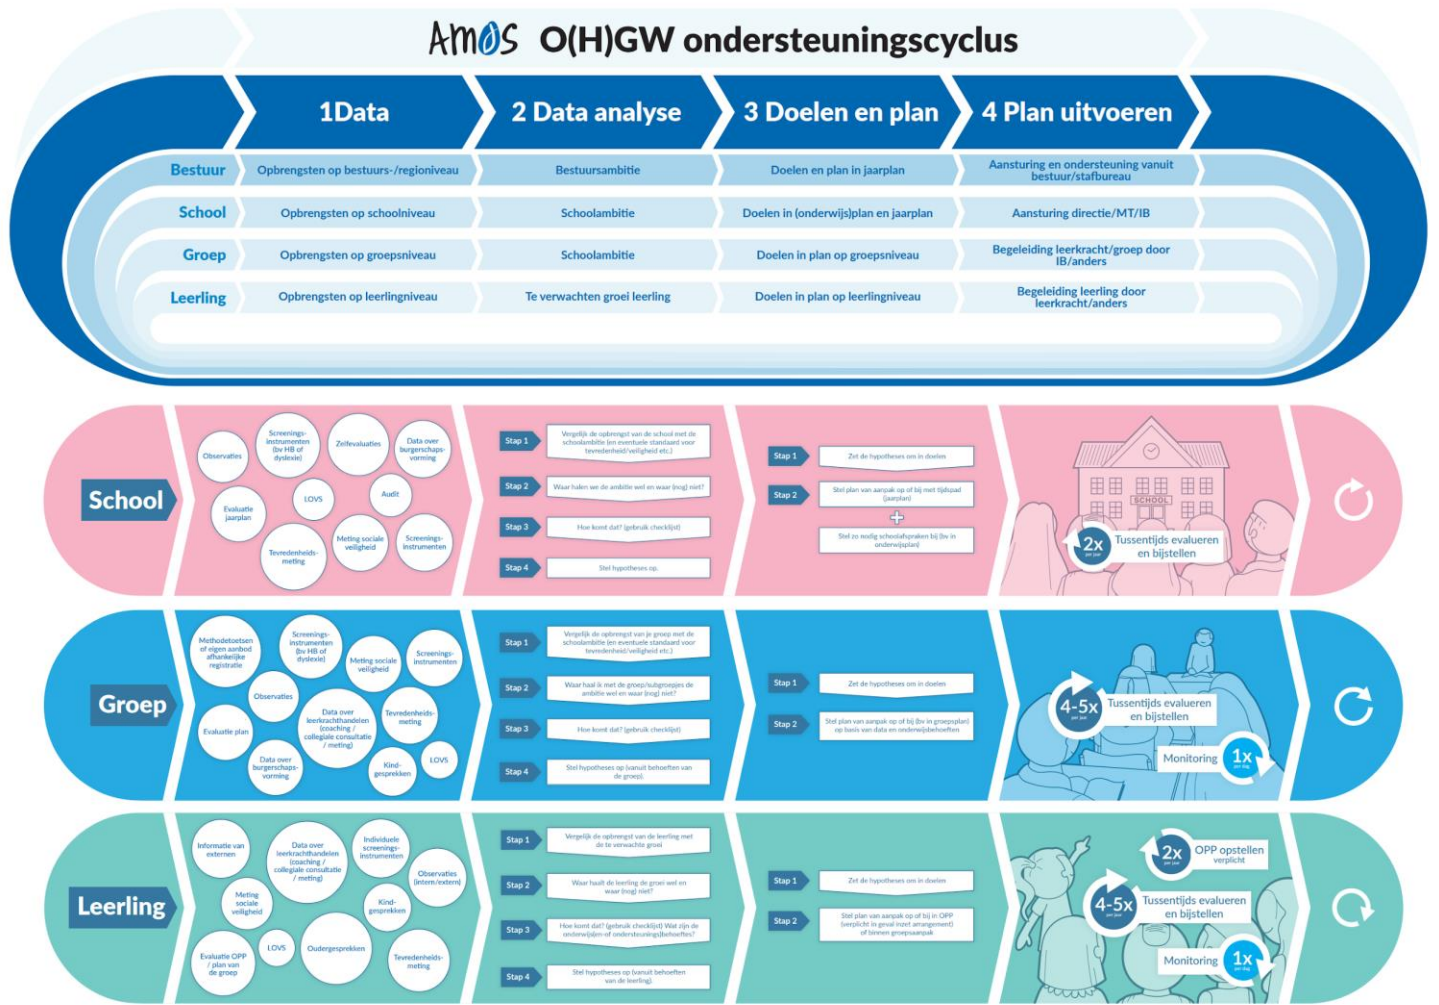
AMOS O(H)GW ondersteuningscyclus

| | 1Data | 2 Data analyse | 3 Doelen en plan | 4 Plan uitvoeren |
|---|---|---|---|---|
| Bestuur | Opbrengsten op bestuurs-/regioniveau | Bestuursambitie | Doelen en plan in jaarplan | Aansturing en ondersteuning vanuit bestuur/stafbureau |
| School | Opbrengsten op schoolniveau | Schoolambitie | Doelen in (onderwijs)plan en jaarplan | Aansturing directie/MT/IB |
| Groep | Opbrengsten op groepsniveau | Schoolambitie | Doelen in plan op groepsniveau | Begeleiding leerkracht/groep door IB/anders |
| Leerling | Opbrengsten op leerlingniveau | Te verwachten groei leerling | Doelen in plan op leerlingniveau | Begeleiding leerling door leerkracht/anders |

School

Observaties
Screenings-instrumenten (bv HB of dyslexie)
Zelfevaluaties
Data over burgerschaps-vorming
Evaluatie jaarplan
LOVS
Audit
Tevredenheids-meting
Meting sociale veiligheid
Screenings-instrumenten

Stap 1 Vergelijk de opbrengst van de school met de schoolambitie (en eventuele standaard voor tevredenheid/veiligheid etc.)
Stap 2 Waar halen we de ambitie wel en waar (nog) niet?
Stap 3 Hoe komt dat? (gebruik checklijst)
Stap 4 Stel hypotheses op.

Stap 1 Zet de hypotheses om in doelen
Stap 2 Stel plan van aanpak op of bij met tijdspad (jaarplan)
+
Stel zo nodig schoolafspraken bij (bv in onderwijsplan)

SCHOOL
2x per jaar Tussentijds evalueren en bijstellen

Groep

Methodetoetsen of eigen aanbod afhankelijke registratie
Screenings-instrumenten (bv HB of dyslexie)
Meting sociale veiligheid
Screenings-instrumenten
Observaties
Evaluatie plan
Data over leerkrachthandelen (coaching / collegiale consultatie / meting)
Tevredenheids-meting
Data over burgerschaps-vorming
Kind-gesprekken
LOVS

Stap 1 Vergelijk de opbrengst van je groep met de schoolambitie (en eventuele standaard voor tevredenheid/veiligheid etc.)
Stap 2 Waar haal ik met de groep/subgroepjes de ambitie wel en waar (nog) niet?
Stap 3 Hoe komt dat? (gebruik checklijst)
Stap 4 Stel hypotheses op (vanuit behoeften van de groep).

Stap 1 Zet de hypotheses om in doelen
Stap 2 Stel plan van aanpak op of bij (bv in groepsplan) op basis van data en onderwijsbehoeften

4-5x per jaar Tussentijds evalueren en bijstellen
Monitoring 1x per dag

Leerling

Informatie van externen
Data over leerkrachthandelen (coaching / collegiale consultatie / meting)
Individuele screenings-instrumenten
Observaties (intern/extern)
Meting sociale veiligheid
Kind-gesprekken
LOVS
Oudergesprekken
Evaluatie OPP / plan van de groep
Tevredenheids-meting

Stap 1 Vergelijk de opbrengst van de leerling met de verwachte groei
Stap 2 Waar haalt de leerling de groei wel en waar (nog) niet?
Stap 3 Hoe komt dat? (gebruik checklijst) Wat zijn de onderwijsbehoeften of ondersteuningsbehoeftes?
Stap 4 Stel hypotheses op (vanuit behoeften van de leerling).

Stap 1 Zet de hypotheses om in doelen
Stap 2 Stel plan van aanpak op of bij in OPP (verplicht in geval inzet arrangement) of binnen groepsaanpak

2x OPP opstellen verplicht
4-5x per jaar Tussentijds evalueren en bijstellen
Monitoring 1x per dag